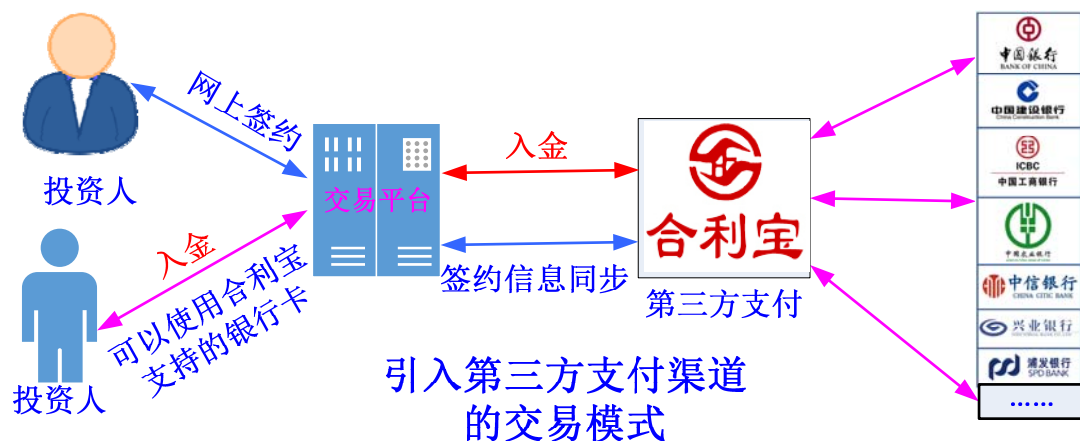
投资人

网上签约

交易平台

入金

合利宝

第三方支付

签约信息同步

入金

可以使用合利宝支持的银行卡

投资人

引入第三方支付渠道的交易模式

中国银行
BANK OF CHINA

中国建设银行
China Construction Bank

ICBC
中国工商银行

中国农业银行

中信银行
CHINA CITIC BANK

兴业银行

浦发银行
SPD BANK

……